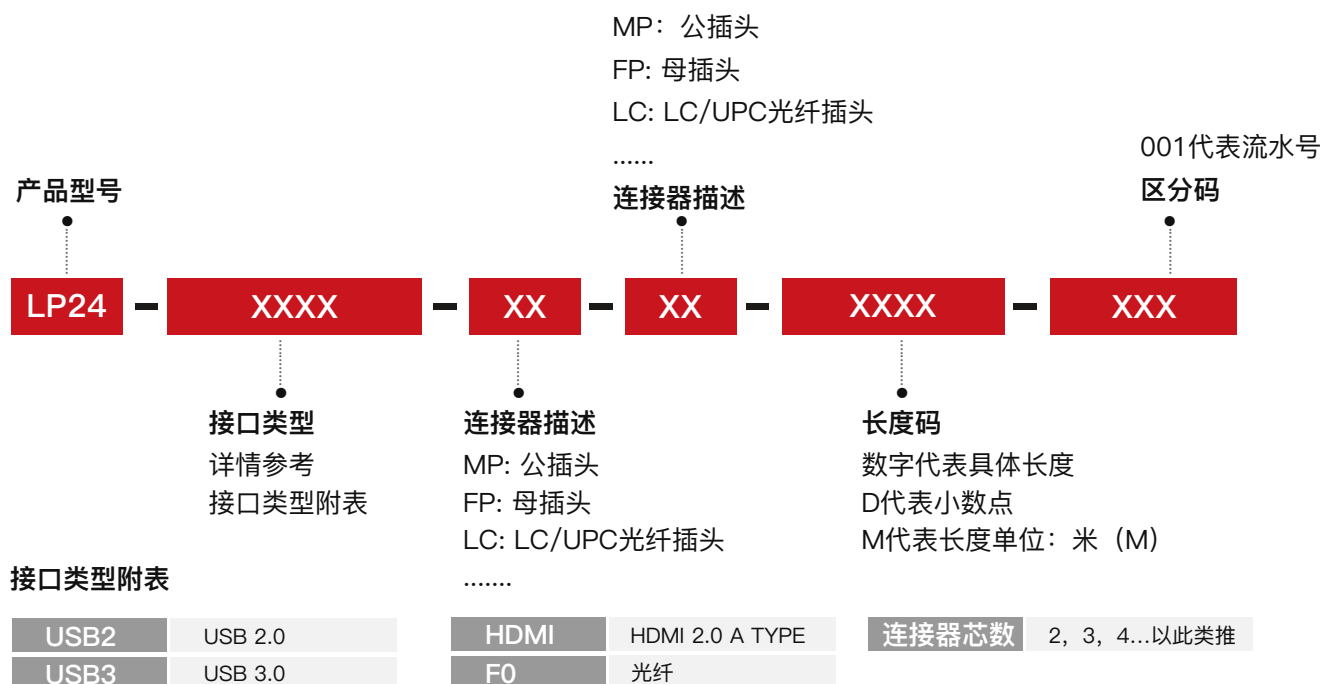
MP：公插头
FP: 母插头
LC: LC/UPC光纤插头
......
连接器描述

001代表流水号
区分码

产品型号

LP24 - XXXX - XX - XX - XXXX - XXX

接口类型
详情参考
接口类型附表

连接器描述
MP: 公插头
FP: 母插头
LC: LC/UPC光纤插头
.......

长度码
数字代表具体长度
D代表小数点
M代表长度单位：米（M）

接口类型附表

| USB2 | USB 2.0 |
|---|---|
| USB3 | USB 3.0 |

| HDMI | HDMI 2.0 A TYPE |
|---|---|
| F0 | 光纤 |

| 连接器芯数 | 2，3，4...以此类推 |
|---|---|